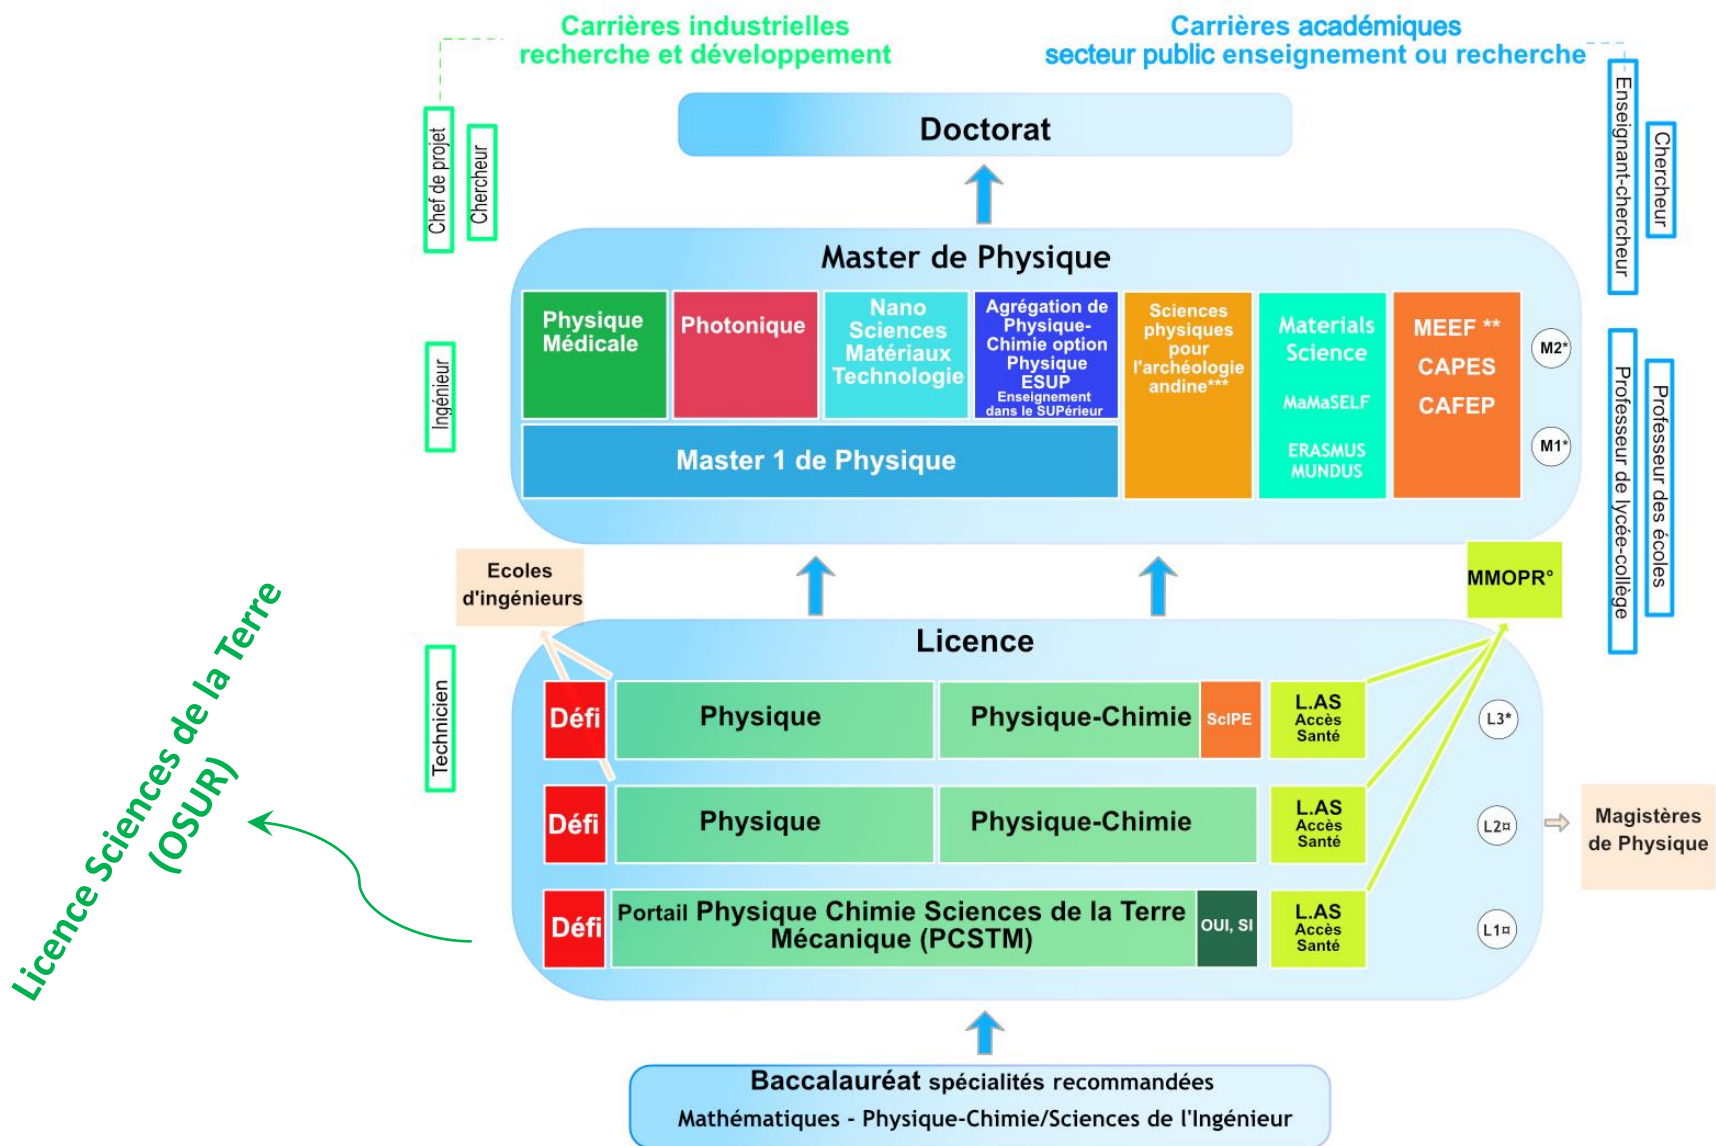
Carrières industrielles
recherche et développement

Carrières académiques
secteur public enseignement ou recherche

Chef de projet

Chercheur

Enseignant-chercheur

Chercheur

Doctorat

Master de Physique

Physique Médicale

Photonique

Nano Sciences Matériaux Technologie

Agrégation de Physique-Chimie option Physique ESUP Enseignement dans le SUPérieur

Sciences physiques pour l'archéologie andine***

Materials Science MaMaSELF ERASMUS MUNDUS

MEEF ** CAPES CAFEP

M2*

M1*

Master 1 de Physique

Ingénieur

Professeur de lycée-collège

Professeur des écoles

Ecoles d'ingénieurs

MMOPR°

Licence

Technicien

Défi

Physique

Physique-Chimie

ScIPE

L.AS Accès Santé

L3*

Défi

Physique

Physique-Chimie

L.AS Accès Santé

L2¤

Magistères de Physique

Défi

Portail Physique Chimie Sciences de la Terre Mécanique (PCSTM)

OUI, SI

L.AS Accès Santé

L1¤

Licence Sciences de la Terre (OSUR)

Baccalauréat spécialités recommandées
Mathématiques - Physique-Chimie/Sciences de l'Ingénieur